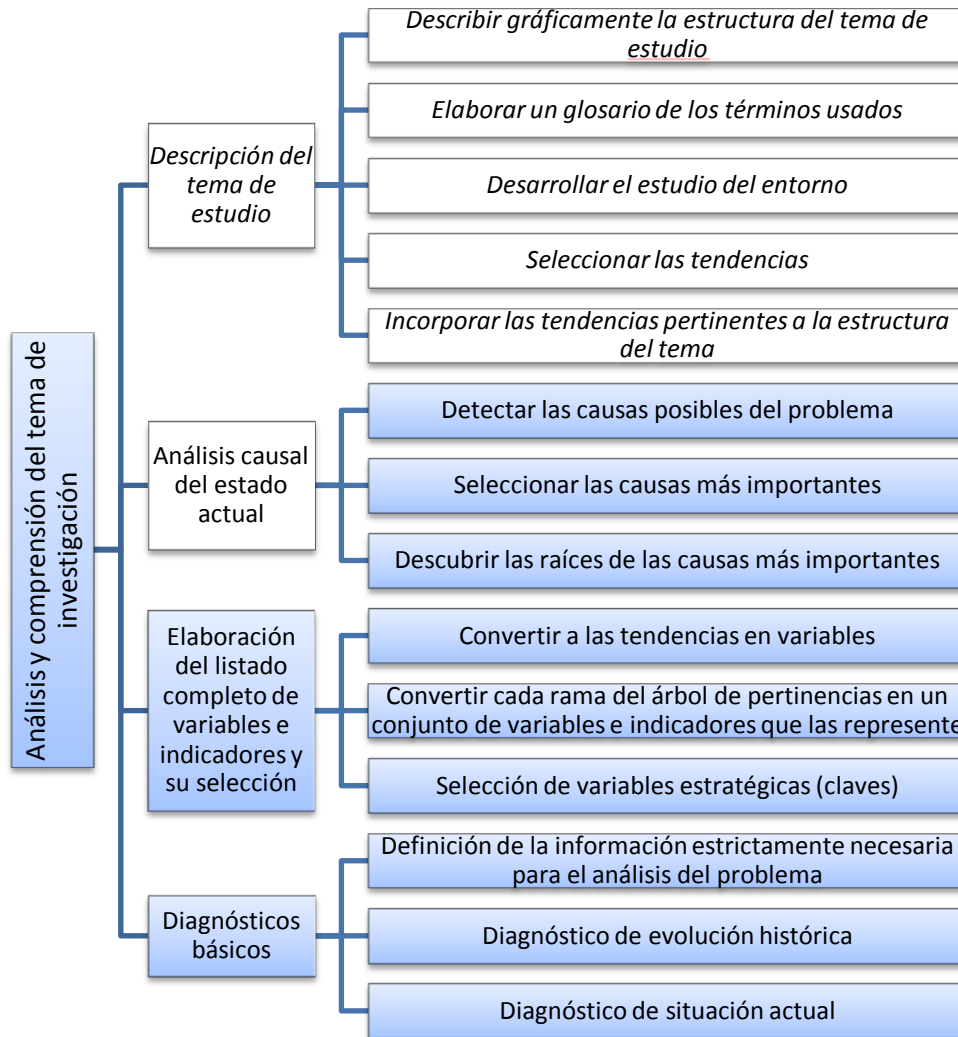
Análisis y comprensión del tema de investigación

Descripción del tema de estudio

Describir gráficamente la estructura del tema de estudio

Elaborar un glosario de los términos usados

Desarrollar el estudio del entorno

Seleccionar las tendencias

Incorporar las tendencias pertinentes a la estructura del tema

Análisis causal del estado actual

Detectar las causas posibles del problema

Seleccionar las causas más importantes

Descubrir las raíces de las causas más importantes

Elaboración del listado completo de variables e indicadores y su selección

Convertir a las tendencias en variables

Convertir cada rama del árbol de pertinencias en un conjunto de variables e indicadores que las represente

Selección de variables estratégicas (claves)

Diagnósticos básicos

Definición de la información estrictamente necesaria para el análisis del problema

Diagnóstico de evolución histórica

Diagnóstico de situación actual